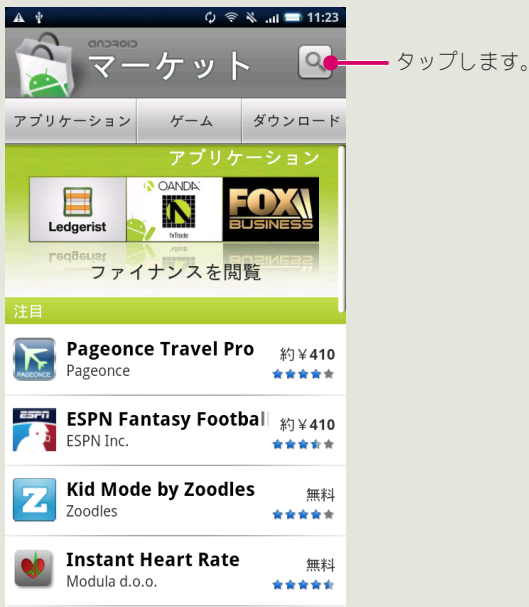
11:23

android
マーケット

タップします。

アプリケーション
ゲーム
ダウンロード

アプリケーション

Ledgerist
OANDA
fxTrade
FOX BUSINESS

ファイナンスを閲覧

注目

Pageonce Travel Pro
Pageonce
約￥410

ESPN Fantasy Football
ESPN Inc.
約￥410

Kid Mode by Zoodles
Zoodles
無料

Instant Heart Rate
Modula d.o.o.
無料